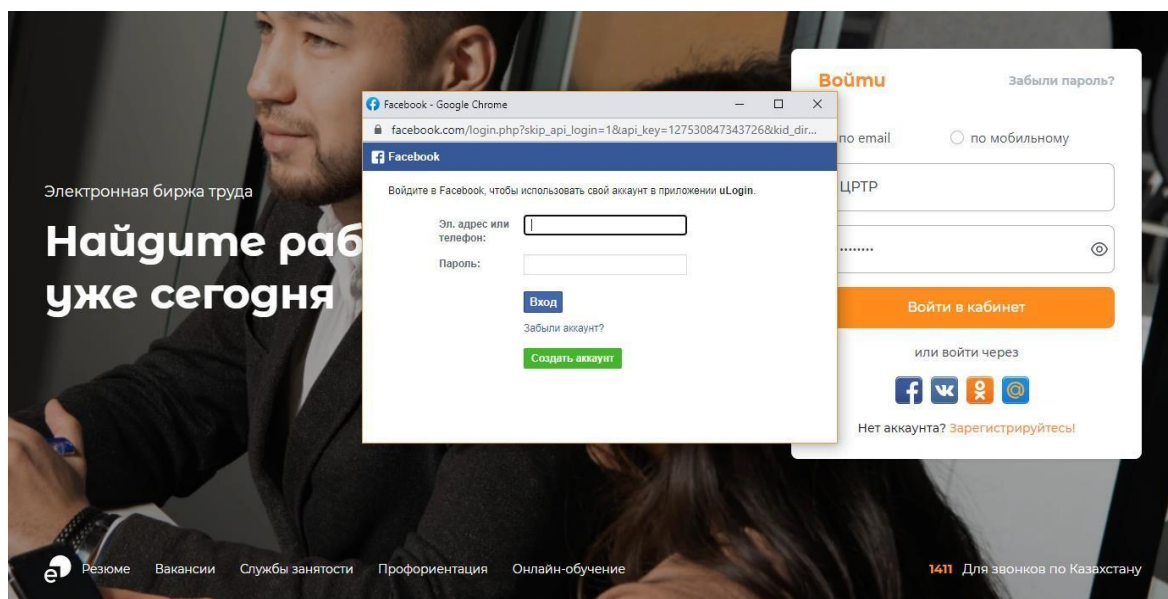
Электронная биржа труда

Найдите раб
уже сегодня

Facebook - Google Chrome

facebook.com/login.php?skip_api_login=1&api_key=127530847343726&kid_dir...

Facebook

Войдите в Facebook, чтобы использовать свой аккаунт в приложении uLogin.

Эл. адрес или телефон:

Пароль:

Вход

Забыли аккаунт?

Создать аккаунт

Войти

Забыли пароль?

по email

по мобильному

ЦРТР

........

Войти в кабинет

или войти через

Нет аккаунта? Зарегистрируйтесь!

Резюме Вакансии Службы занятости Профориентация Онлайн-обучение

1411 Для звонков по Казахстану